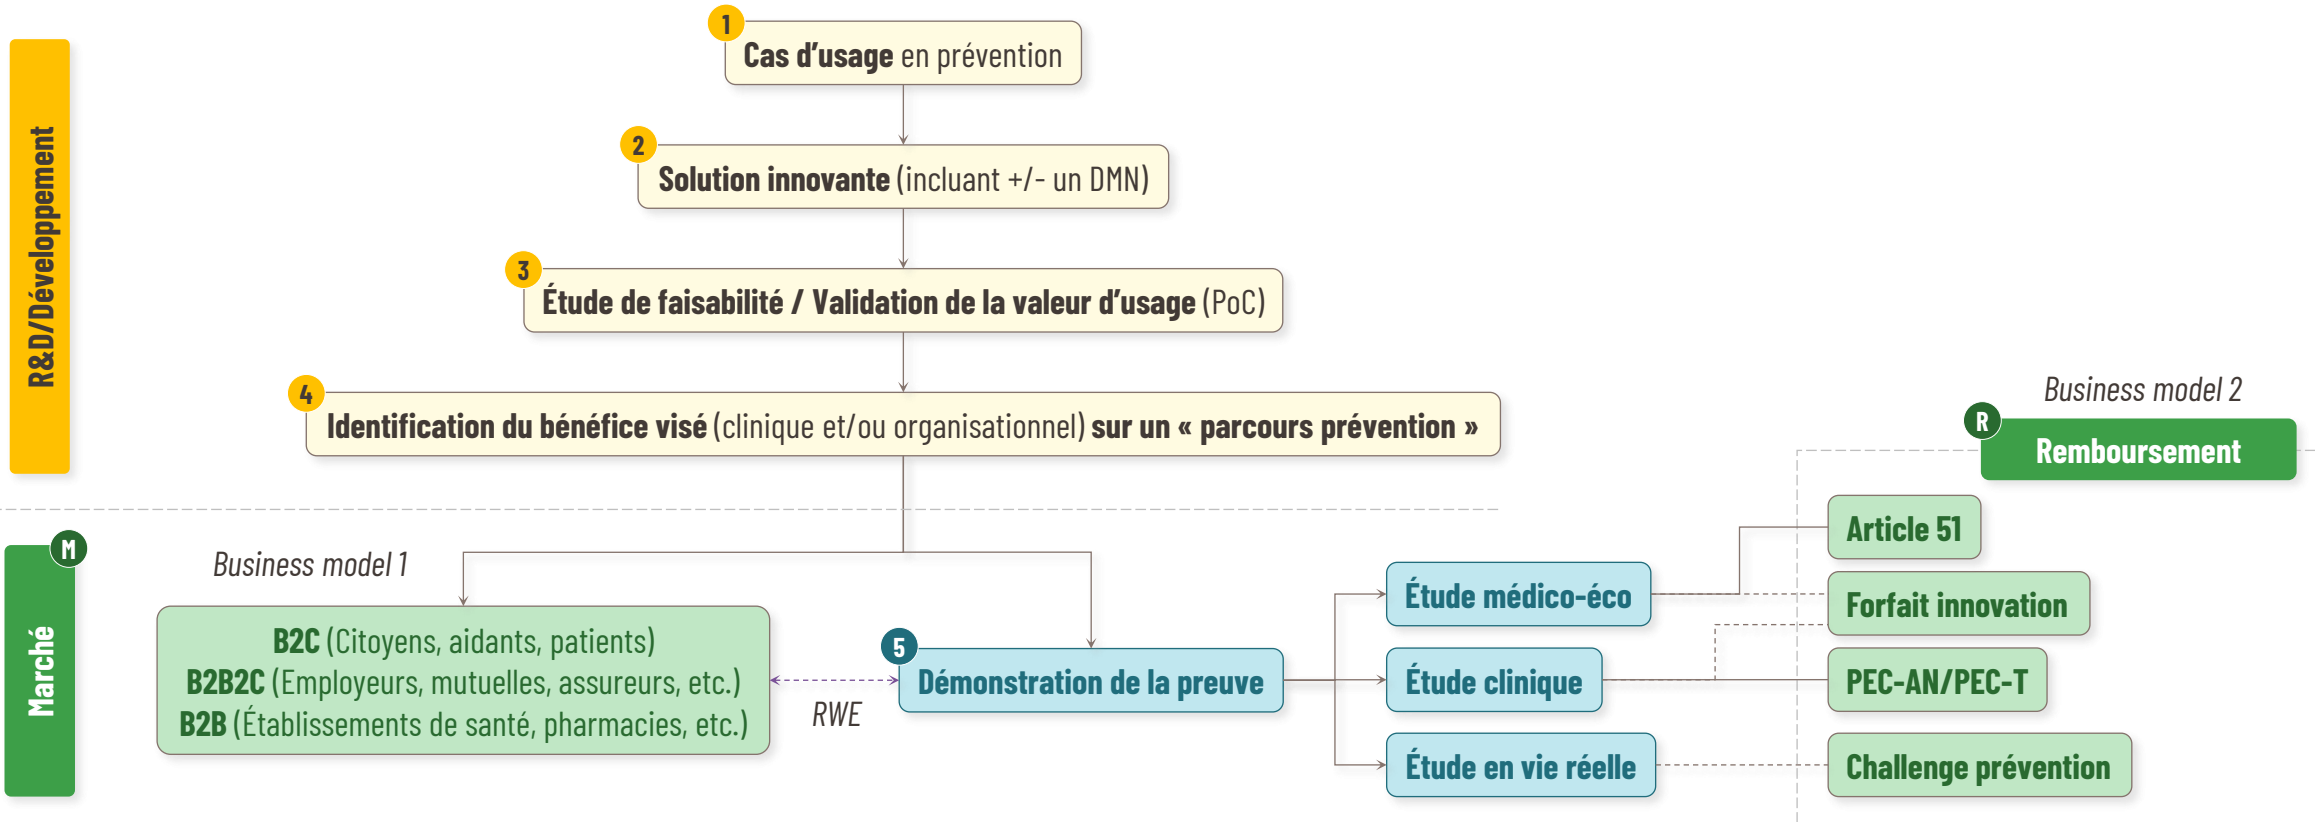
R&D/Développement

1 Cas d'usage en prévention

2 Solution innovante (incluant +/- un DMN)

3 Étude de faisabilité / Validation de la valeur d'usage (PoC)

4 Identification du bénéfice visé (clinique et/ou organisationnel) sur un « parcours prévention »

Business model 2

R Remboursement

M Marché

Business model 1

B2C (Citoyens, aidants, patients)
B2B2C (Employeurs, mutuelles, assureurs, etc.)
B2B (Établissements de santé, pharmacies, etc.)

RWE

5 Démonstration de la preuve

Étude médico-éco

Étude clinique

Étude en vie réelle

Article 51

Forfait innovation

PEC-AN/PEC-T

Challenge prévention